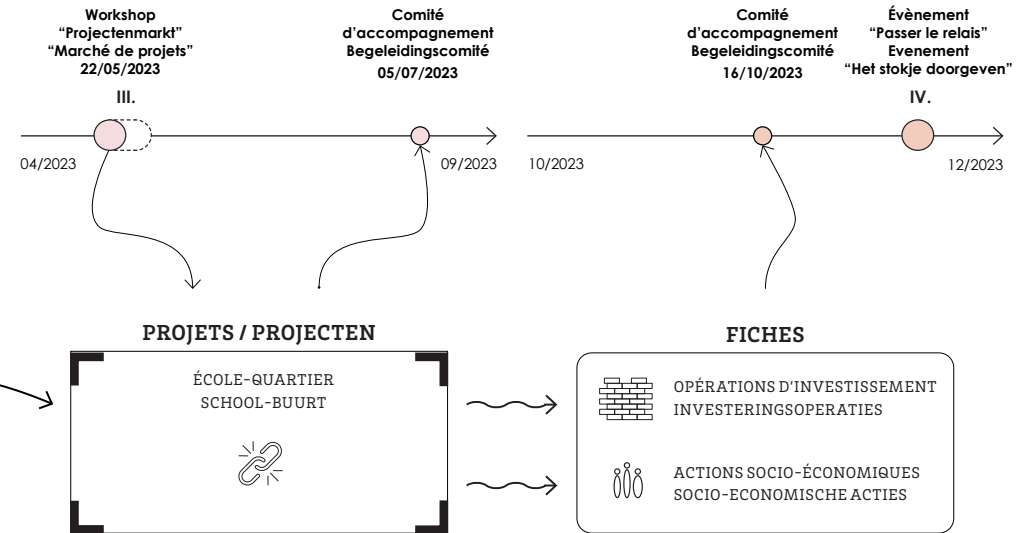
Workshop
"Projectenmarkt"
"Marché de projets"
22/05/2023

III.

04/2023

Comité
d'accompagnement
Begeleidingscomité
05/07/2023

09/2023

10/2023

Comité
d'accompagnement
Begeleidingscomité
16/10/2023

Évènement
"Passer le relais"
Evenement
"Het stokje doorgeven"

IV.

12/2023

PROJETS / PROJECTEN

ÉCOLE-QUARTIER
SCHOOL-BUURT

FICHES

OPÉRATIONS D'INVESTISSEMENT
INVESTERINGSOPERATIES

ACTIONS SOCIO-ÉCONOMIQUES
SOCIO-ECONOMISCHE ACTIES